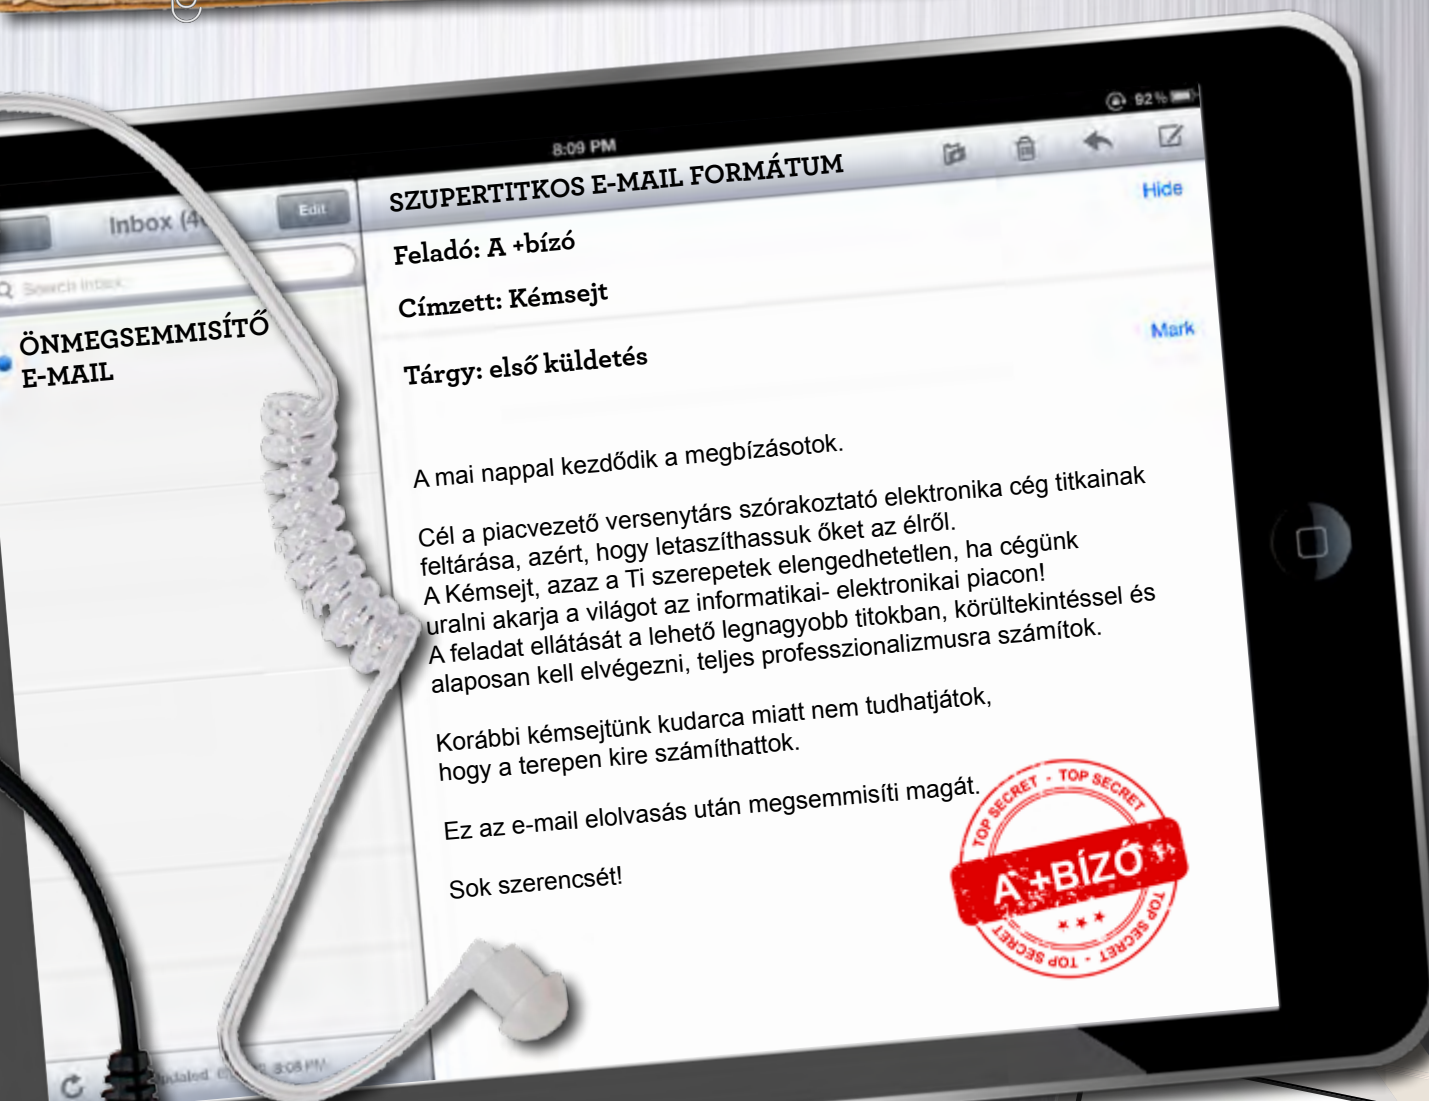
92 %

8:09 PM

Inbox (4

Edit

Search Inbox

ÖNMEGSEMMISÍTŐ E-MAIL

Updated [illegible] 8:08 PM

SZUPERTITKOS E-MAIL FORMÁTUM

Hide

Feladó: A +bízó

Címzett: Kémsejt

Mark

Tárgy: első küldetés

A mai nappal kezdődik a megbízásotok.

Cél a piacvezető versenytárs szórakoztató elektronika cég titkainak feltárása, azért, hogy letaszíthassuk őket az élről.
A Kémsejt, azaz a Ti szerepetek elengedhetetlen, ha cégünk uralni akarja a világot az informatikai- elektronikai piacon!
A feladat ellátását a lehető legnagyobb titokban, körültekintéssel és alaposan kell elvégezni, teljes professzionalizmusra számítok.

Korábbi kémsejtünk kudarca miatt nem tudhatjátok, hogy a terepen kire számíthattok.

Ez az e-mail elolvasás után megsemmisíti magát.

Sok szerencsét!

TOP SECRET - TOP SECRET - TOP SECRET - TOP SECRET
A +BÍZÓ
★ ★ ★